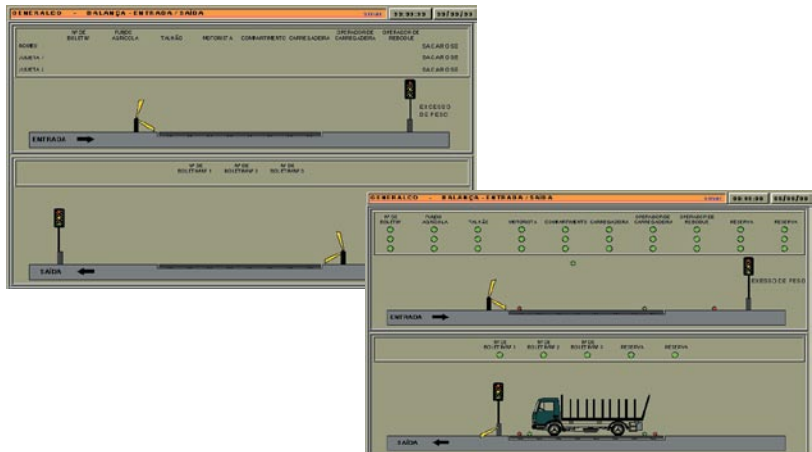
GENERALCO - BALANÇA - ENTRADA / SAÍDA
99:99:99 99/99/99

Nº DE BOLETIM
FUNDO AGRÍCOLA
TALHÃO
MOTORISTA
COMPRIMENTO
CARREGADEIRA
OPERADOR DE CARREGADEIRA
OPERADOR DE REBOQUE

NOME
JULIETA 1
JULIETA 2
SACAROSE
SACAROSE
SACAROSE

EXCESSO DE PESO

ENTRADA

Nº DE BOLETIM 1
Nº DE BOLETIM 2
Nº DE BOLETIM 3

SAÍDA

GENERALCO - BALANÇA - ENTRADA / SAÍDA
99:99:99 99/99/99

Nº DE BOLETIM
FUNDO AGRÍCOLA
TALHÃO
MOTORISTA
COMPRIMENTO
CARREGADEIRA
OPERADOR DE CARREGADEIRA
OPERADOR DE REBOQUE
RESERVA
RESERVA

EXCESSO DE PESO

ENTRADA

Nº DE BOLETIM 1
Nº DE BOLETIM 2
Nº DE BOLETIM 3
RESERVA
RESERVA

SAÍDA